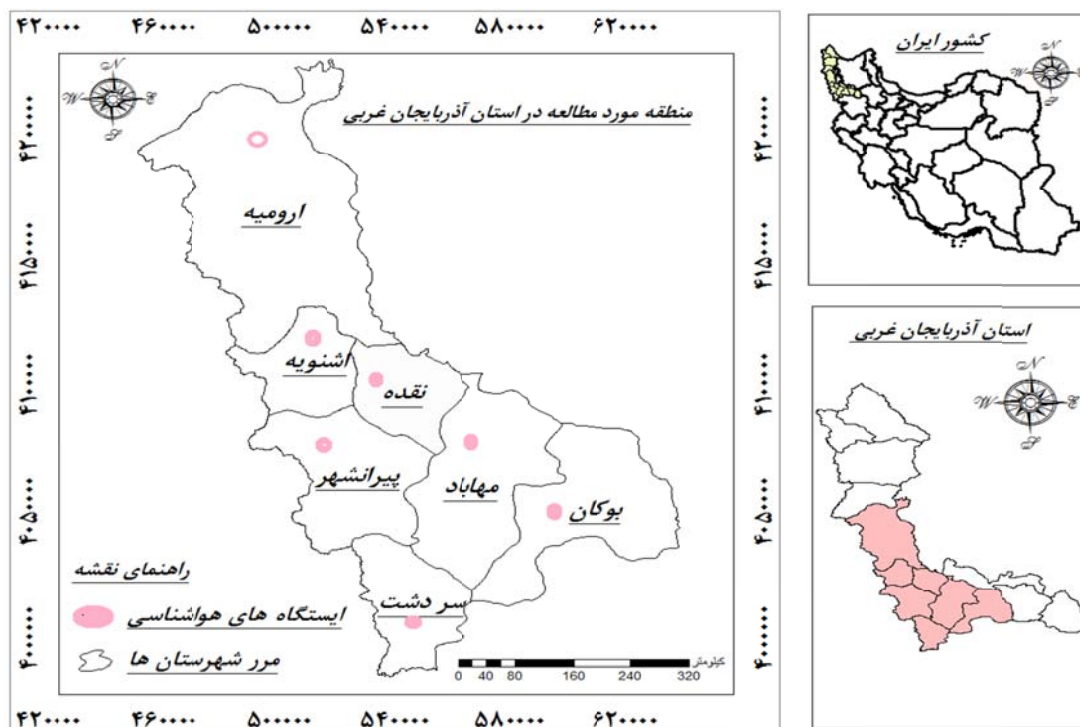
۴۲۰۰۰۰ ۴۶۰۰۰۰ ۵۰۰۰۰۰ ۵۴۰۰۰۰ ۵۸۰۰۰۰ ۶۲۰۰۰۰

N
W E
S

منطقه مورد مطالعه در استان آذربایجان غربی

۴۲۰۰۰۰۰
۴۱۵۰۰۰۰
۴۱۰۰۰۰۰
۴۰۵۰۰۰۰
۴۰۰۰۰۰۰

ارومیه

اشنویه

نقده

پیرانشهر

مهاباد

بوکان

سردشت

راهنمای نقشه

ایستگاه های هواشناسی

مرز شهرستان ها

کیلومتر
0 40 80 160 240 320

۴۲۰۰۰۰۰
۴۱۵۰۰۰۰
۴۱۰۰۰۰۰
۴۰۵۰۰۰۰
۴۰۰۰۰۰۰

۴۲۰۰۰۰ ۴۶۰۰۰۰ ۵۰۰۰۰۰ ۵۴۰۰۰۰ ۵۸۰۰۰۰ ۶۲۰۰۰۰

کشور ایران

N
W E
S

استان آذربایجان غربی

N
W E
S